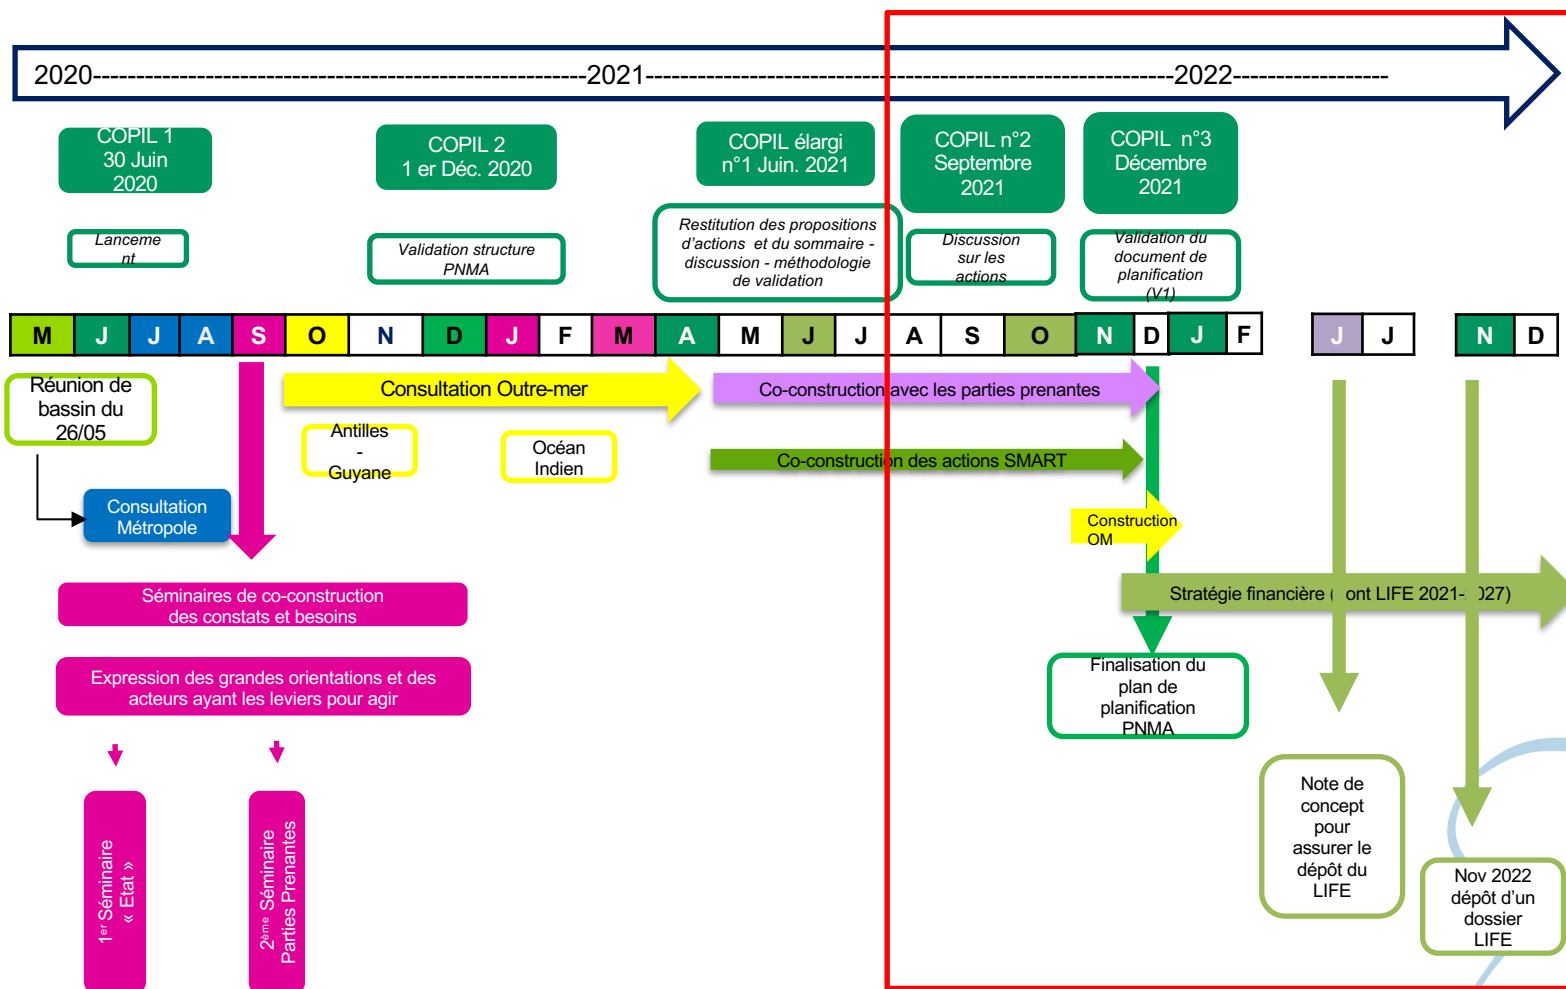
2020------------------------------------------------------2021------------------------------------------------------2022-----------------

COPIL 1
30 Juin
2020

COPIL 2
1 er Déc. 2020

COPIL élargi
n°1 Juin. 2021

COPIL n°2
Septembre
2021

COPIL n°3
Décembre
2021

Lancement

Validation structure PNMA

Restitution des propositions d'actions et du sommaire - discussion - méthodologie de validation

Discussion sur les actions

Validation du document de planification (V1)

| M | J | J | A | S | O | N | D | J | F | M | A | M | J | J | A | S | O | N | D | J | F | J | J | N | D |
|---|---|---|---|---|---|---|---|---|---|---|---|---|---|---|---|---|---|---|---|---|---|---|---|---|---|

Réunion de bassin du 26/05

Consultation Métropole

Consultation Outre-mer

Antilles
-
Guyane

Océan Indien

Co-construction avec les parties prenantes

Co-construction des actions SMART

Construction OM

Stratégie financière ( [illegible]ont LIFE 2021-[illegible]027)

Séminaires de co-construction des constats et besoins

Expression des grandes orientations et des acteurs ayant les leviers pour agir

1$^{er}$ Séminaire « Etat »

2$^{ème}$ Séminaire Parties Prenantes

Finalisation du plan de planification PNMA

Note de concept pour assurer le dépôt du LIFE

Nov 2022 dépôt d'un dossier LIFE